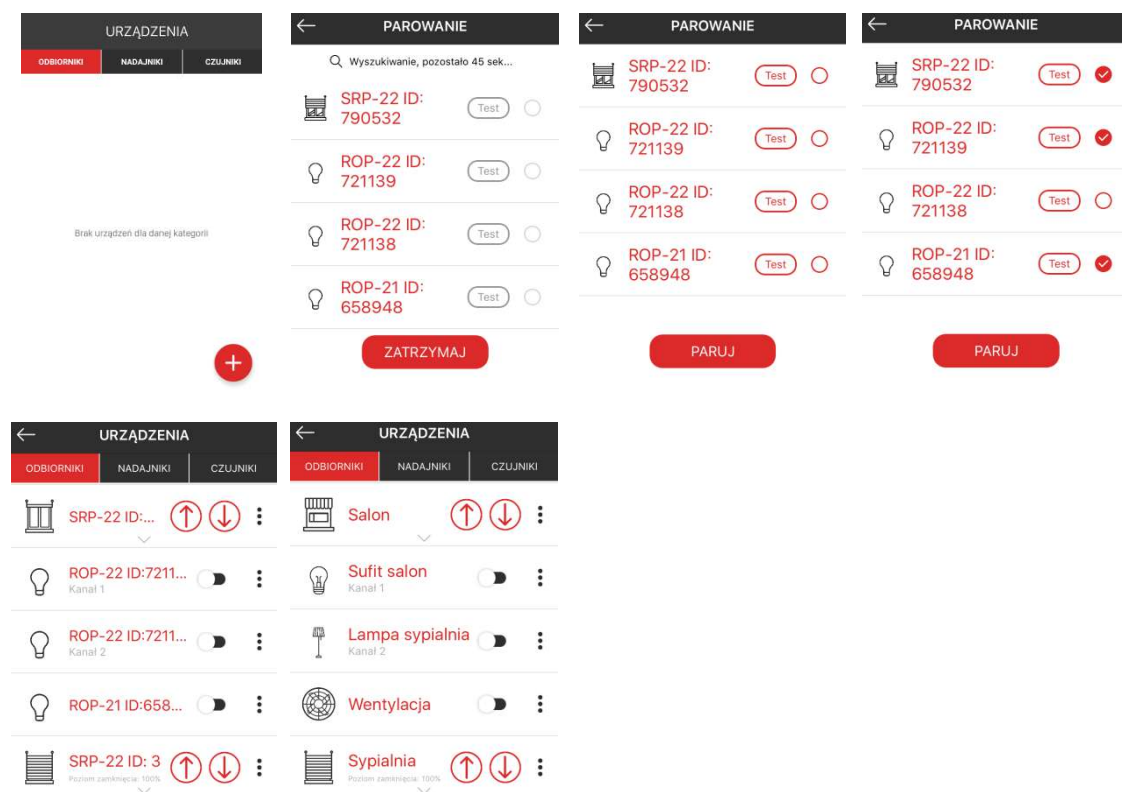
URZĄDZENIA

ODBIORNIKI NADAJNIKI CZUJNIKI

Brak urządzeń dla danej kategorii

+

← PAROWANIE

Wyszukiwanie, pozostało 45 sek...

SRP-22 ID: 790532 Test

ROP-22 ID: 721139 Test

ROP-22 ID: 721138 Test

ROP-21 ID: 658948 Test

ZATRZYMAJ

← PAROWANIE

SRP-22 ID: 790532 Test

ROP-22 ID: 721139 Test

ROP-22 ID: 721138 Test

ROP-21 ID: 658948 Test

PARUJ

← PAROWANIE

SRP-22 ID: 790532 Test

ROP-22 ID: 721139 Test

ROP-22 ID: 721138 Test

ROP-21 ID: 658948 Test

PARUJ

← URZĄDZENIA

ODBIORNIKI NADAJNIKI CZUJNIKI

SRP-22 ID:...

ROP-22 ID:7211...
Kanał 1

ROP-22 ID:7211...
Kanał 2

ROP-21 ID:658...

SRP-22 ID: 3
Poziom zamknięcia: 100%

← URZĄDZENIA

ODBIORNIKI NADAJNIKI CZUJNIKI

Salon

Sufit salon
Kanał 1

Lampa sypialnia
Kanał 2

Wentylacja

Sypialnia
Poziom zamknięcia: 100%